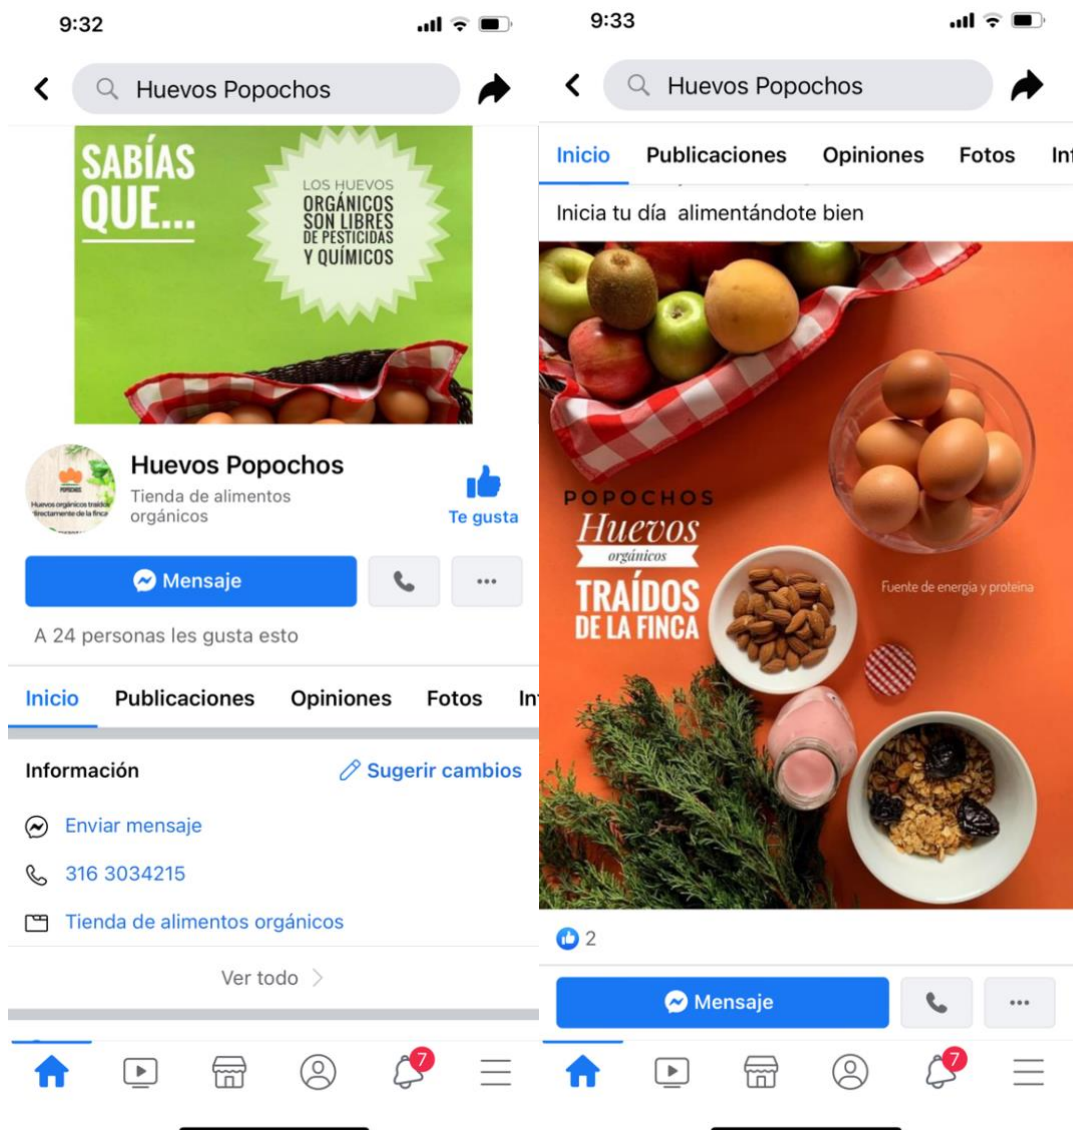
9:32

Huevos Popochos

SABÍAS QUE...

LOS HUEVOS ORGÁNICOS SON LIBRES DE PESTICIDAS Y QUÍMICOS

POPOCHOS
Huevos orgánicos traídos directamente de la finca

Huevos Popochos
Tienda de alimentos orgánicos

Te gusta

Mensaje

...

A 24 personas les gusta esto

Inicio Publicaciones Opiniones Fotos In

Información

Sugerir cambios

Enviar mensaje

316 3034215

Tienda de alimentos orgánicos

Ver todo

7

9:33

Huevos Popochos

Inicio Publicaciones Opiniones Fotos Inf

Inicia tu día alimentándote bien

POPOCHOS
Huevos
orgánicos
TRAÍDOS DE LA FINCA

Fuente de energía y proteína

2

Mensaje

...

7